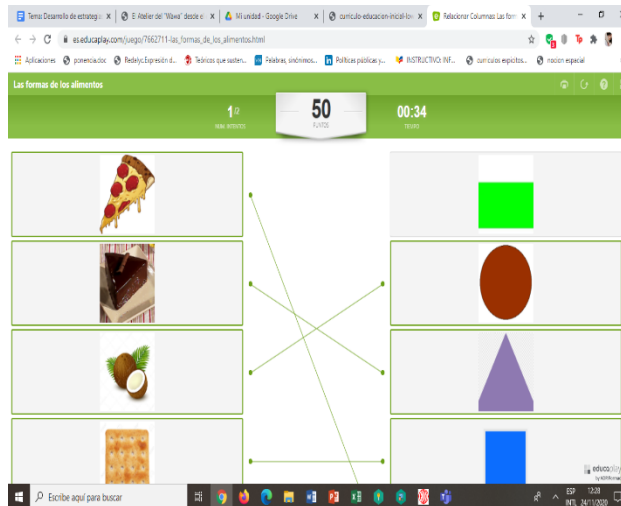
Tema Desarrollo de estrategia × | El Atelier del "Wawa" desde e × | Mi unidad - Google Drive × | curriculo-educacion-inicial-lov × | Relacionar Columnas Las form × | +

es.educaplay.com/juego/7662711-las_formas_de_los_alimentos.html

Aplicaciones | ponencia.doc | Redelyc.Expresión d... | Técnicos que susten... | Palabras, sinónimos... | Políticas públicas y... | INSTRUCTIVO: INF... | currículos espicitos... | nocion espacial

Las formas de los alimentos

1/2 ACIERTOS | 50 PUNTOS | 00:34 TIEMPO

educaplay

Escribe aquí para buscar

ESP INTL 12:28 24/11/2020